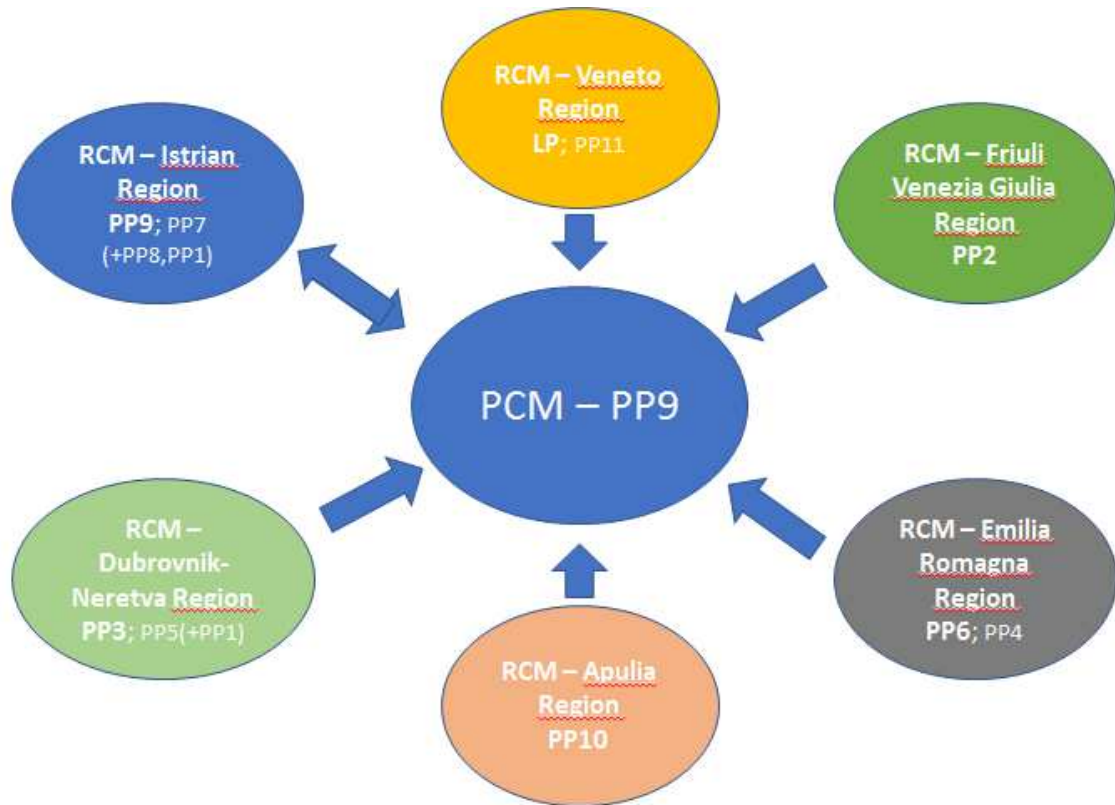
RCM – Veneto Region
LP; PP11

RCM – Istrian Region
PP9; PP7
(+PP8,PP1)

RCM – Friuli Venezia Giulia Region
PP2

PCM – PP9

RCM – Dubrovnik-Neretva Region
PP3; PP5(+PP1)

RCM – Emilia Romagna Region
PP6; PP4

RCM – Apulia Region
PP10